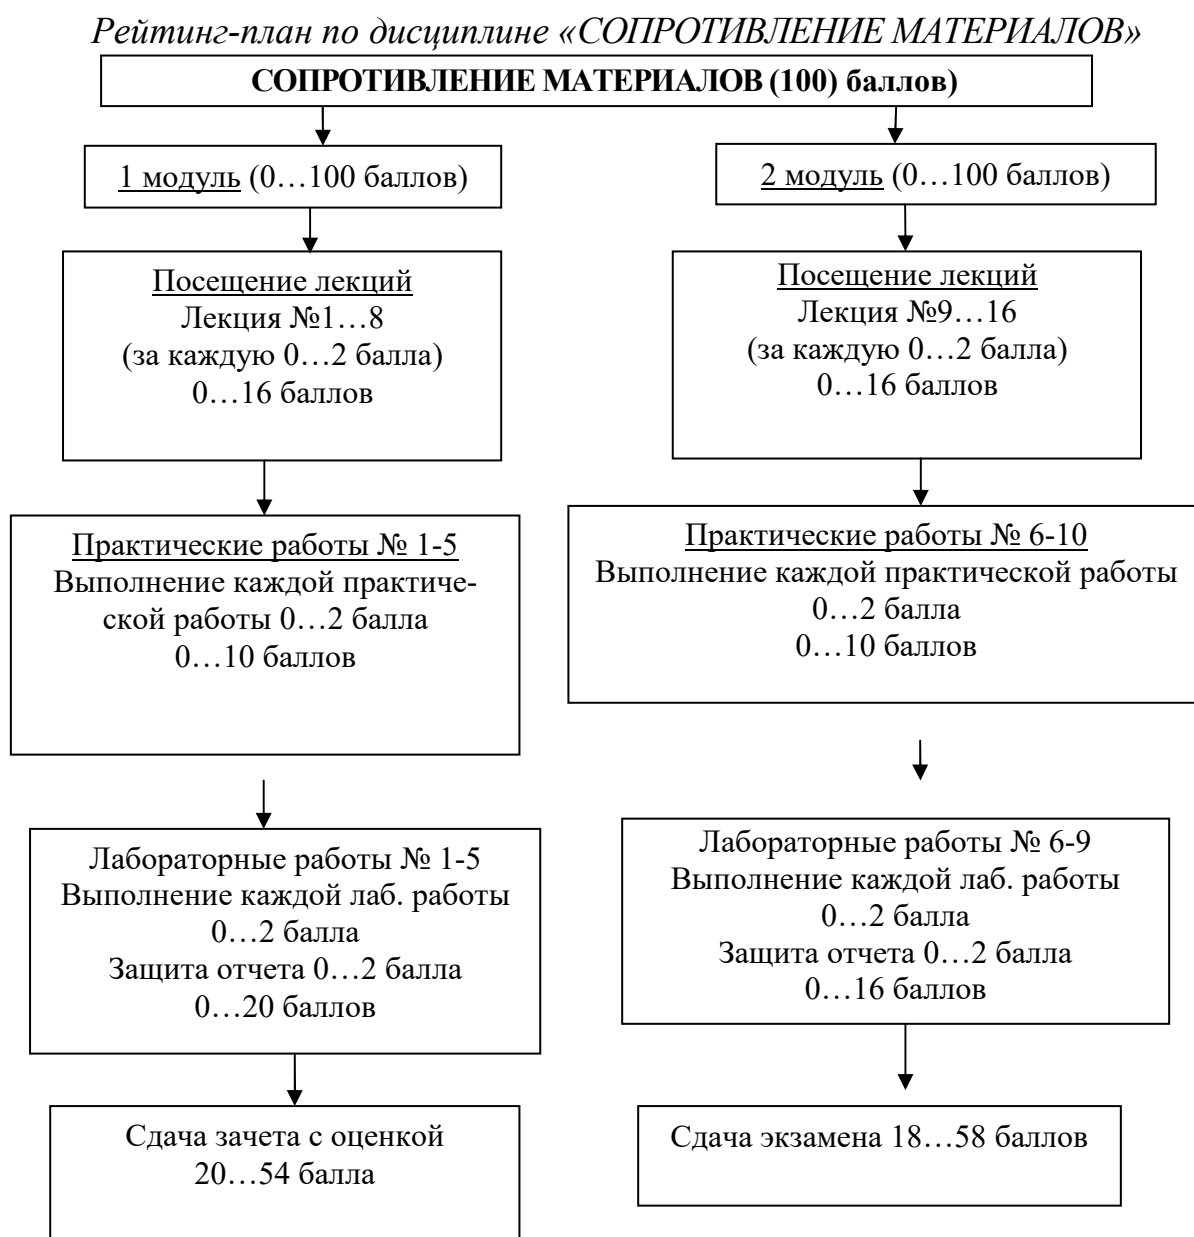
Рейтинг-план по дисциплине «СОПРОТИВЛЕНИЕ МАТЕРИАЛОВ»

СОПРОТИВЛЕНИЕ МАТЕРИАЛОВ (100) баллов)

1 модуль (0…100 баллов)

Посещение лекций
Лекция №1…8
(за каждую 0…2 балла)
0…16 баллов

Практические работы № 1-5
Выполнение каждой практической работы 0…2 балла
0…10 баллов

Лабораторные работы № 1-5
Выполнение каждой лаб. работы
0…2 балла
Защита отчета 0…2 балла
0…20 баллов

Сдача зачета с оценкой
20…54 балла

2 модуль (0…100 баллов)

Посещение лекций
Лекция №9…16
(за каждую 0…2 балла)
0…16 баллов

Практические работы № 6-10
Выполнение каждой практической работы
0…2 балла
0…10 баллов

Лабораторные работы № 6-9
Выполнение каждой лаб. работы
0…2 балла
Защита отчета 0…2 балла
0…16 баллов

Сдача экзамена 18…58 баллов